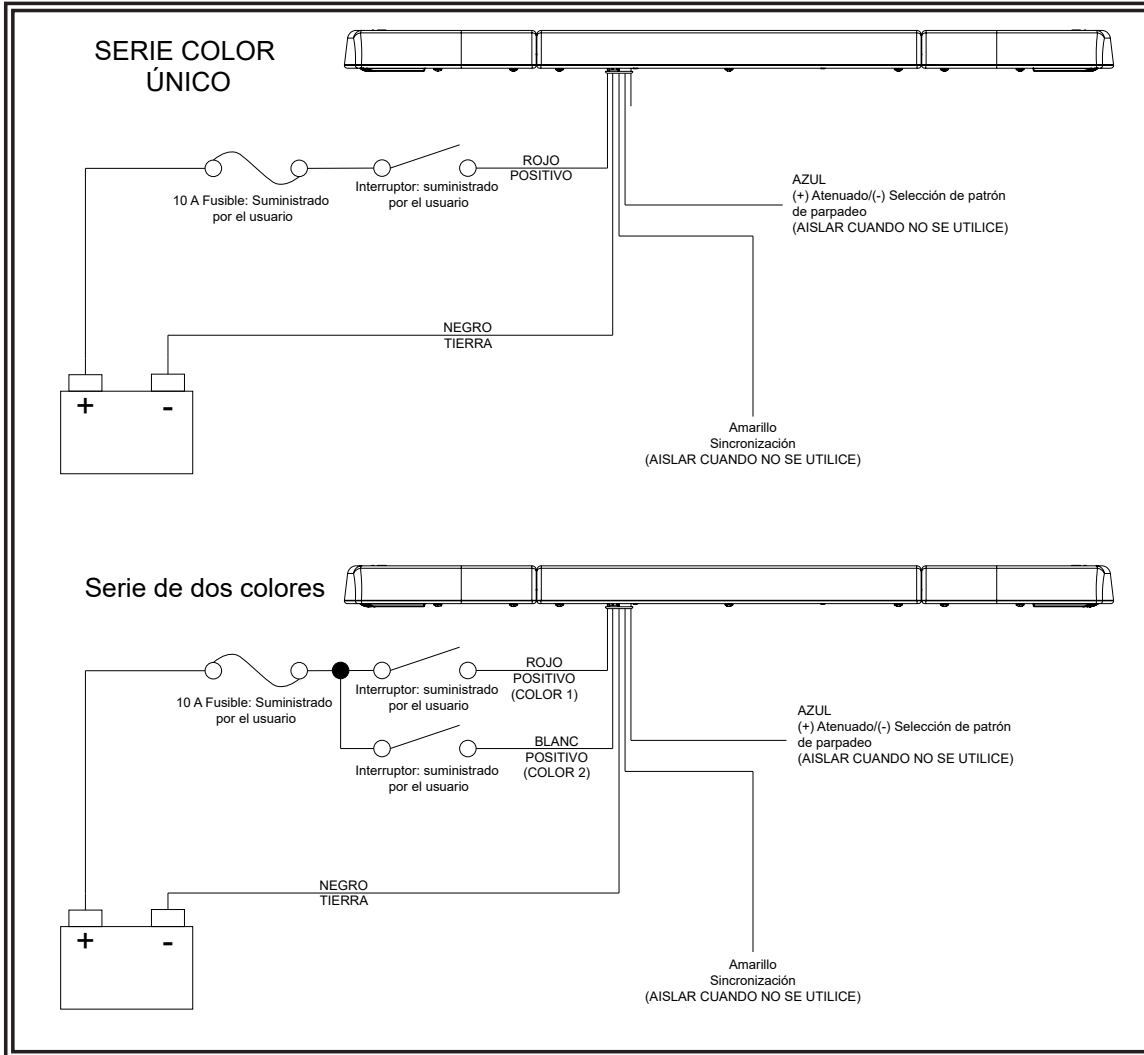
SERIE COLOR ÚNICO

ROJO
POSITIVO

10 A Fusible: Suministrado por el usuario

Interruptor: suministrado por el usuario

AZUL
(+) Atenuado/(-) Selección de patrón de parpadeo
(AISLAR CUANDO NO SE UTILICE)

NEGRO
TIERRA

+
-

Amarillo
Sincronización
(AISLAR CUANDO NO SE UTILICE)

Serie de dos colores

ROJO
POSITIVO
(COLOR 1)

10 A Fusible: Suministrado por el usuario

Interruptor: suministrado por el usuario

AZUL
(+) Atenuado/(-) Selección de patrón de parpadeo
(AISLAR CUANDO NO SE UTILICE)

BLANC
POSITIVO
(COLOR 2)

Interruptor: suministrado por el usuario

NEGRO
TIERRA

+
-

Amarillo
Sincronización
(AISLAR CUANDO NO SE UTILICE)